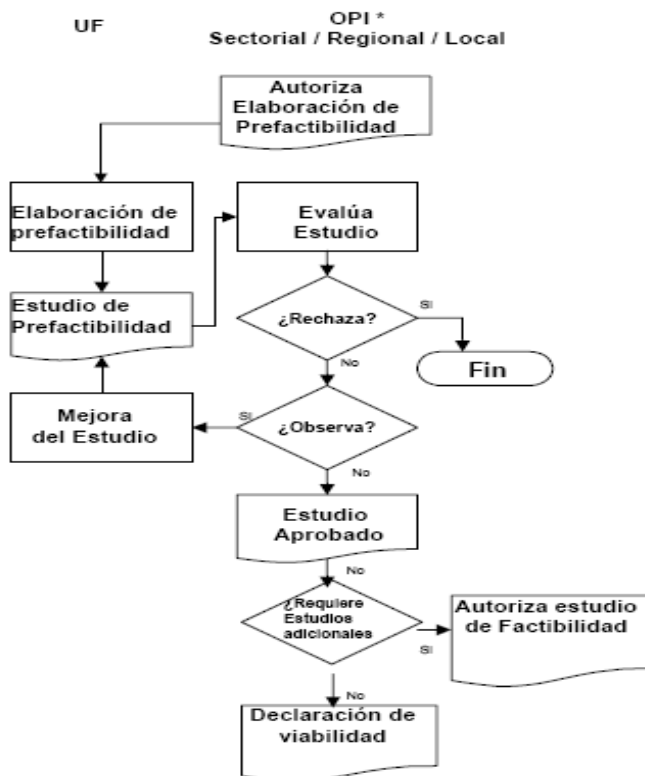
UF

OPI *
Sectorial / Regional / Local

Autoriza Elaboración de Prefactibilidad

Elaboración de prefactibilidad

Evalúa Estudio

Estudio de Prefactibilidad

¿Rechaza?

SI

Fin

No

Mejora del Estudio

SI

¿Observa?

No

Estudio Aprobado

No

¿Requiere Estudios adicionales

Autoriza estudio de Factibilidad

SI

No

Declaración de viabilidad